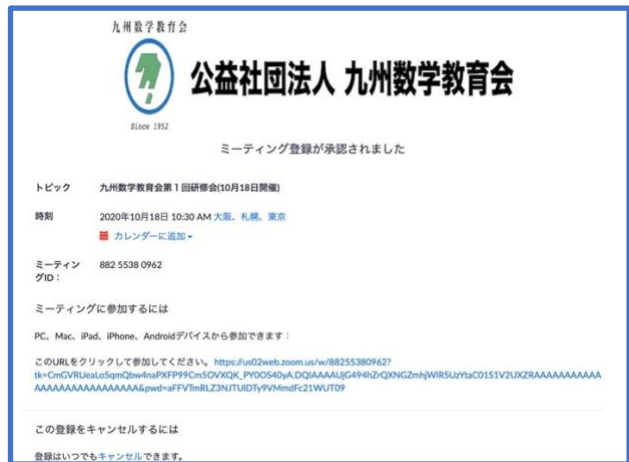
九州数学教育会

公益社団法人 九州数学教育会

Since 1952

ミーティング登録が承認されました

トピック 九州数学教育会第１回研修会(10月18日開催)

時刻 2020年10月18日 10:30 AM 大阪、札幌、東京

カレンダーに追加

ミーティングID： 882 5538 0962

ミーティングに参加するには

PC、Mac、iPad、iPhone、Androidデバイスから参加できます：

このURLをクリックして参加してください。 https://us02web.zoom.us/w/88255380962?tk=CmGVRUeaLo5qmQbw4naPXFP99Cm5OVXQK_PY0OS40yA.DQIAAAAUJG494hZrQXNGZmhjWlR5UzYtaC01S1V2UXZRAAAAAAAAAAAAAAAAAAAAAAAAAAAAAAA&pwd=aFFVTmRLZ3NJTUlDTy9VMmdFc21WUT09

この登録をキャンセルするには

登録はいつでもキャンセルできます。